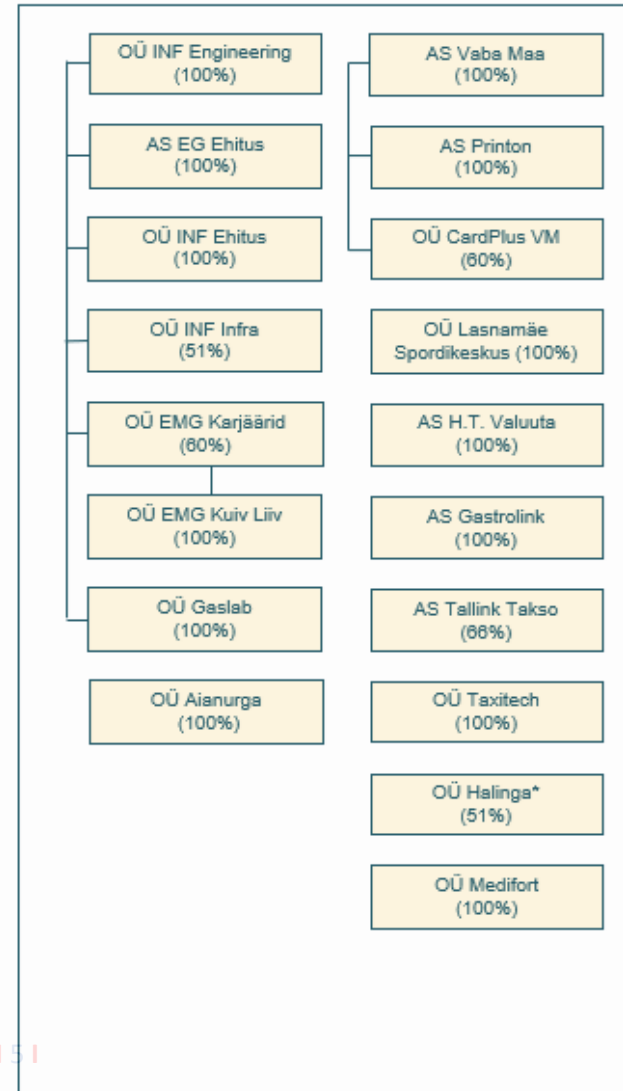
OÜ INF Engineering (100%)

AS EG Ehitus (100%)

OÜ INF Ehitus (100%)

OÜ INF Infra (51%)

OÜ EMG Karjäärid (60%)

OÜ EMG Kuiv Liiv (100%)

OÜ Gaslab (100%)

OÜ Aianurga (100%)

AS Vaba Maa (100%)

AS Printon (100%)

OÜ CardPlus VM (60%)

OÜ Lasnamäe Spordikeskus (100%)

AS H.T. Valuuta (100%)

AS Gastrolink (100%)

AS Tallink Takso (66%)

OÜ Taxitech (100%)

OÜ Halinga* (51%)

OÜ Medifort (100%)

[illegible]